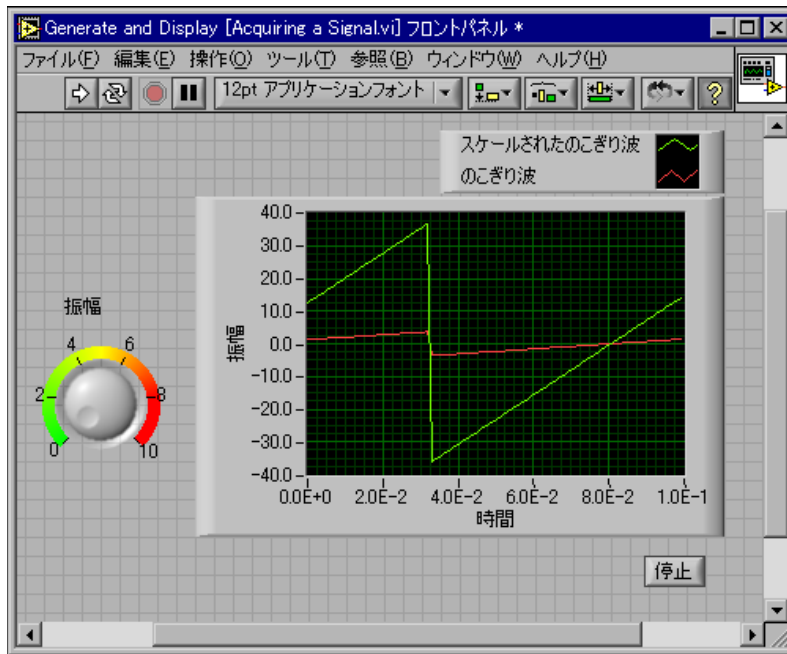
Generate and Display [Acquiring a Signal.vi] フロントパネル *

ファイル(F) 編集(E) 操作(O) ツール(T) 参照(B) ウィンドウ(W) ヘルプ(H)

12pt アプリケーションフォント

スケールされたのこぎり波
のこぎり波

振幅

4 6
2 8
0 10

40.0
30.0
20.0
10.0
0.0
-10.0
-20.0
-30.0
-40.0

振幅

0.0E+0 2.0E-2 4.0E-2 6.0E-2 8.0E-2 1.0E-1
時間

停止